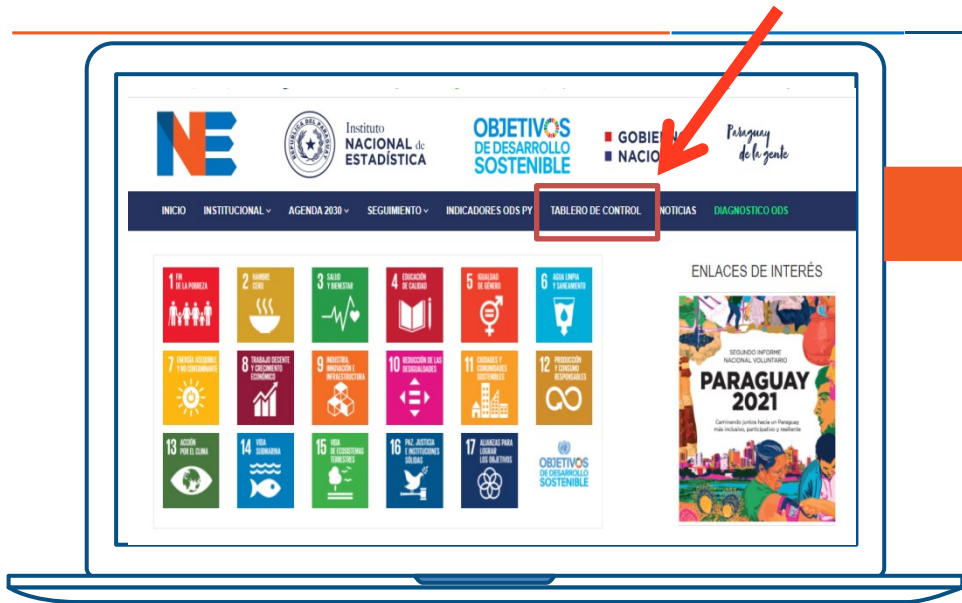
INE

REPÚBLICA DEL PARAGUAY

Instituto NACIONAL de ESTADÍSTICA

OBJETIVOS DE DESARROLLO SOSTENIBLE

GOBIE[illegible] NACIO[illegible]

Paraguay de la gente

INICIO INSTITUCIONAL AGENDA 2030 SEGUIMIENTO INDICADORES ODS PY TABLERO DE CONTROL NOTICIAS DIAGNOSTICO ODS

1 FIN DE LA POBREZA
2 HAMBRE CERO
3 SALUD Y BIENESTAR
4 EDUCACIÓN DE CALIDAD
5 IGUALDAD DE GÉNERO
6 AGUA LIMPIA Y SANEAMIENTO
7 ENERGÍA ASEQUIBLE Y NO CONTAMINANTE
8 TRABAJO DECENTE Y CRECIMIENTO ECONÓMICO
9 INDUSTRIA, INNOVACIÓN E INFRAESTRUCTURA
10 REDUCCIÓN DE LAS DESIGUALDADES
11 CIUDADES Y COMUNIDADES SOSTENIBLES
12 PRODUCCIÓN Y CONSUMO RESPONSABLES
13 ACCIÓN POR EL CLIMA
14 VIDA SUBMARINA
15 VIDA DE ECOSISTEMAS TERRESTRES
16 PAZ, JUSTICIA E INSTITUCIONES SÓLIDAS
17 ALIANZAS PARA LOGRAR LOS OBJETIVOS
OBJETIVOS DE DESARROLLO SOSTENIBLE

ENLACES DE INTERÉS

SEGUNDO INFORME NACIONAL VOLUNTARIO
PARAGUAY 2021
Caminando juntos hacia un Paraguay más inclusivo, participativo y resiliente